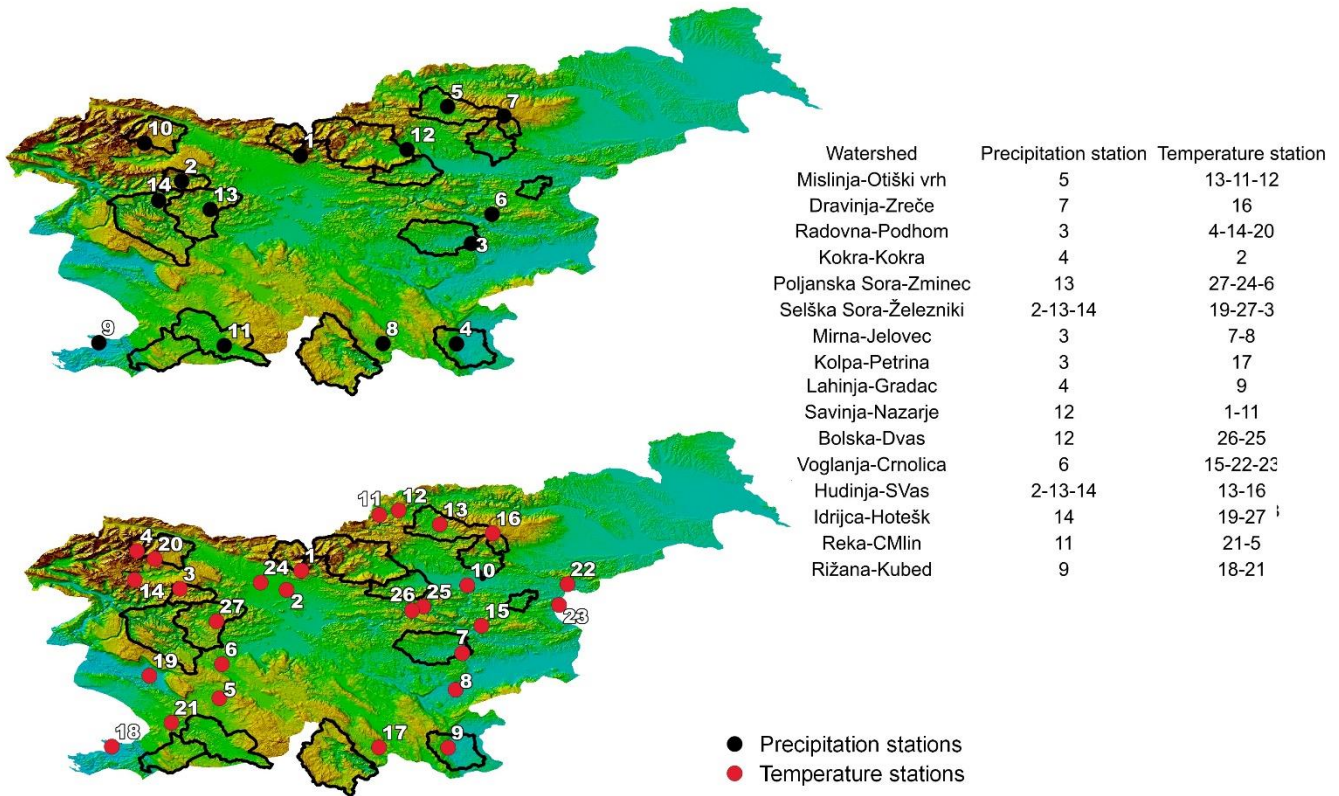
10
5
7
1
12
2
14
13
6
3
9
11
8
4

| Watershed | Precipitation station | Temperature station |
|---|---|---|
| Mislinja-Otiški vrh | 5 | 13-11-12 |
| Dravinja-Zreče | 7 | 16 |
| Radovna-Podhom | 3 | 4-14-20 |
| Kokra-Kokra | 4 | 2 |
| Poljanska Sora-Zminec | 13 | 27-24-6 |
| Selška Sora-Železniki | 2-13-14 | 19-27-3 |
| Mirna-Jelovec | 3 | 7-8 |
| Kolpa-Petrina | 3 | 17 |
| Lahinja-Gradac | 4 | 9 |
| Savinja-Nazarje | 12 | 1-11 |
| Bolska-Dvas | 12 | 26-25 |
| Voglanja-Crnolica | 6 | 15-22-23 |
| Hudinja-SVas | 2-13-14 | 13-16 |
| Idrijca-Hotešk | 14 | 19-27 |
| Reka-CMlin | 11 | 21-5 |
| Rižana-Kubed | 9 | 18-21 |

11
12
13
16
4
20
1
3
24
14
2
10
22
26
25
27
15
23
7
6
19
8
5
21
18
17
9

Precipitation stations
Temperature stations